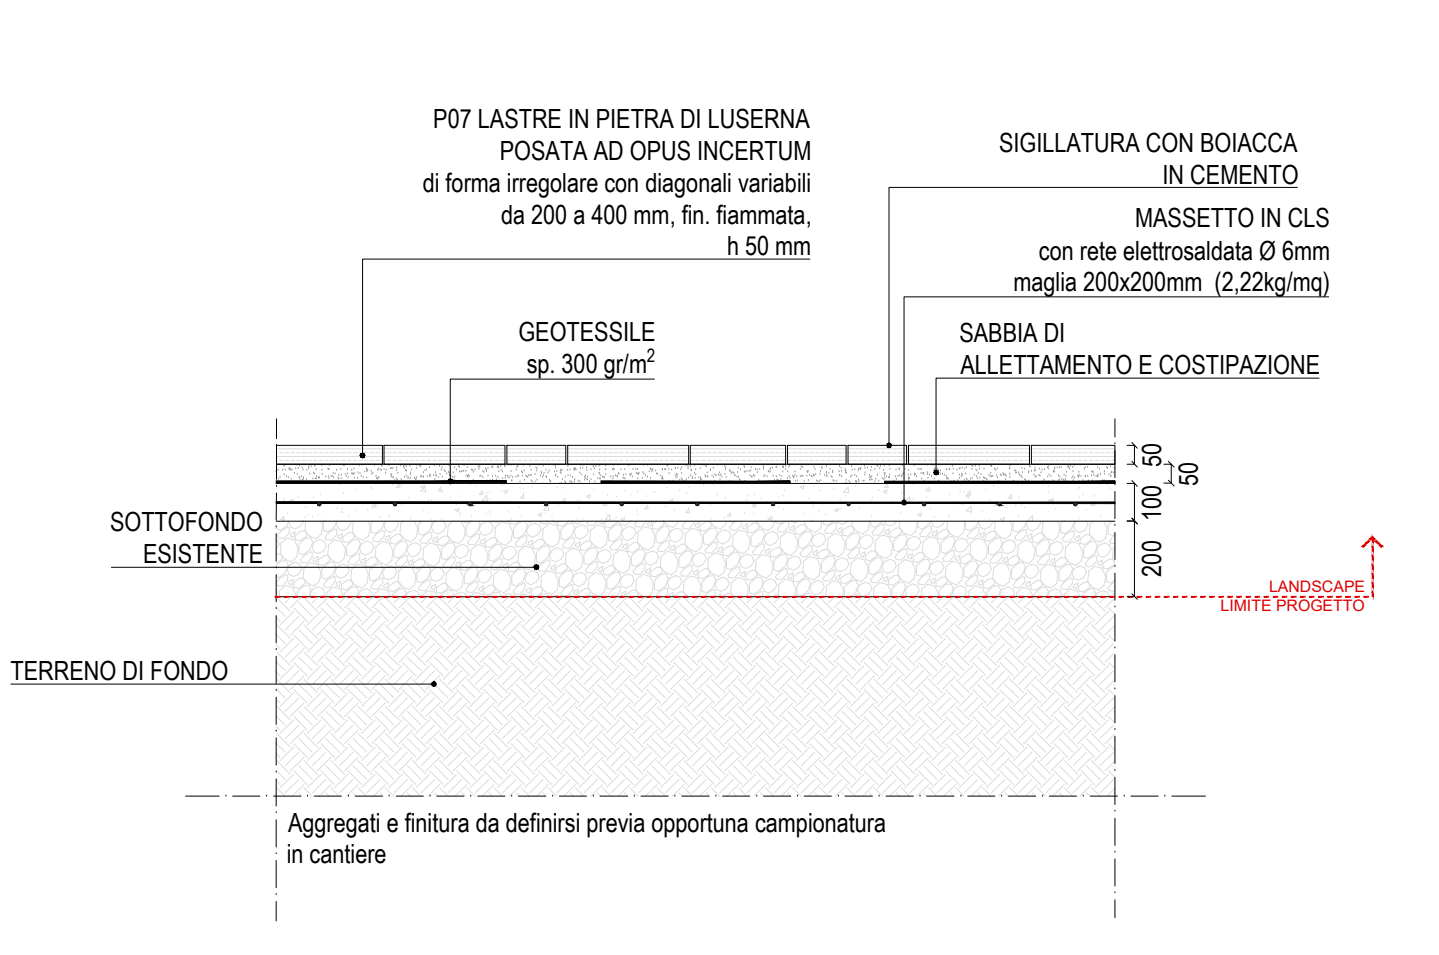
P07 LASTRE IN PIETRA DI LUSERNA
POSATA AD OPUS INCERTUM
di forma irregolare con diagonali variabili
da 200 a 400 mm, fin. fiammata,
h 50 mm

SIGILLATURA CON BOIACCA
IN CEMENTO

MASSETTO IN CLS
con rete elettrosaldata Ø 6mm
maglia 200x200mm (2,22kg/mq)

GEOTESSILE
sp. 300 gr/m$^2$

SABBIA DI
ALLETTAMENTO E COSTIPAZIONE

50
50
100
200

SOTTOFONDO
ESISTENTE

LANDSCAPE
LIMITE PROGETTO

TERRENO DI FONDO

Aggregati e finitura da definirsi previa opportuna campionatura in cantiere